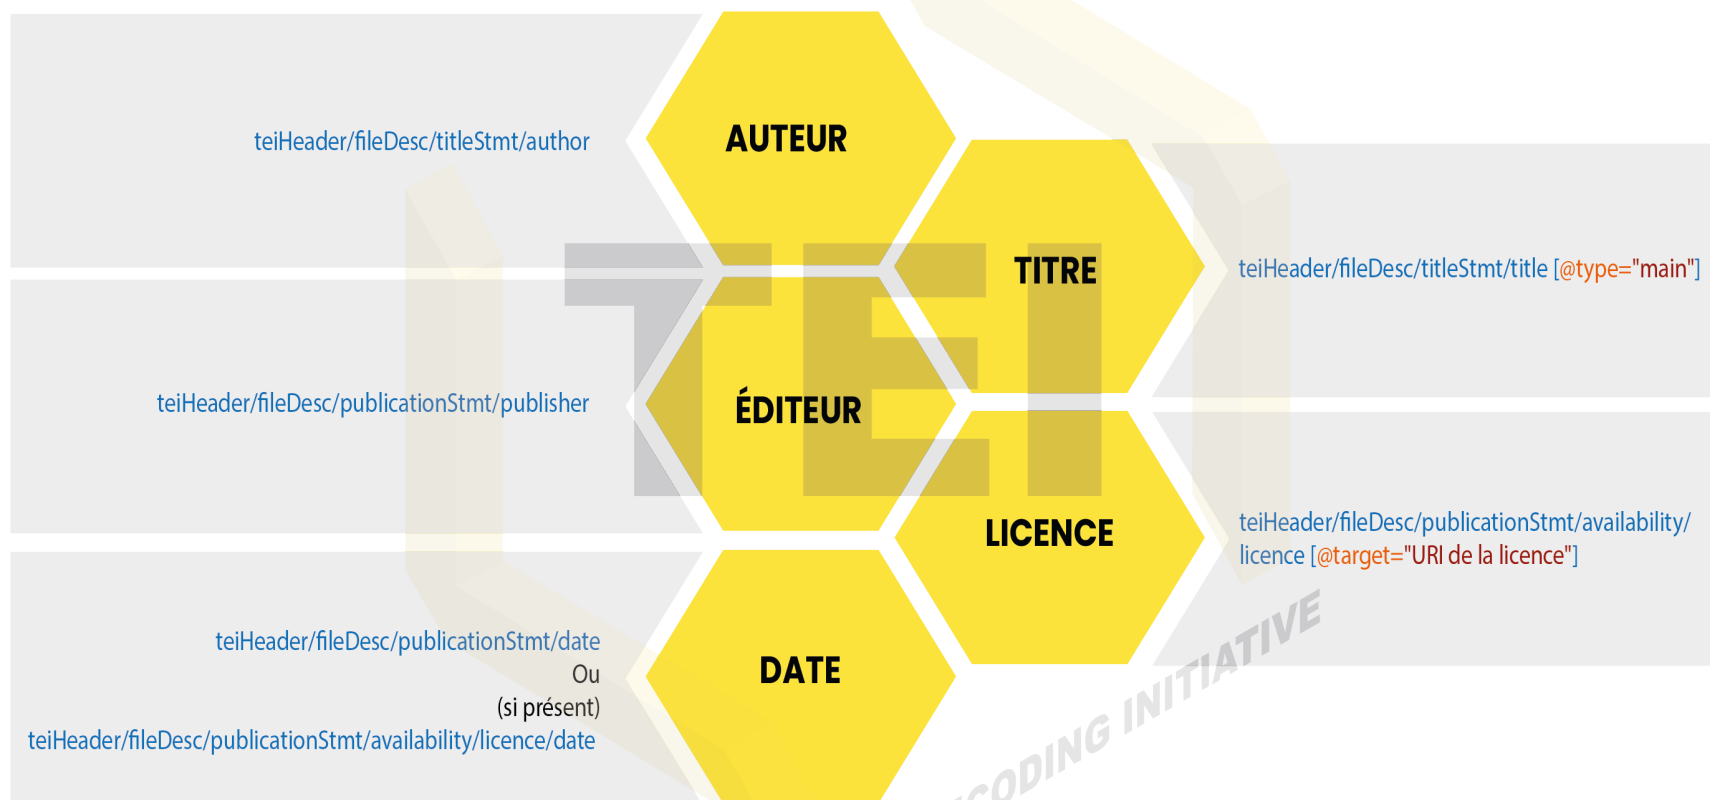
teiHeader/fileDesc/titleStmt/author

AUTEUR

TITRE

teiHeader/fileDesc/titleStmt/title [@type="main"]

teiHeader/fileDesc/publicationStmt/publisher

ÉDITEUR

LICENCE

teiHeader/fileDesc/publicationStmt/availability/licence [@target="URI de la licence"]

teiHeader/fileDesc/publicationStmt/date
Ou
(si présent)
teiHeader/fileDesc/publicationStmt/availability/licence/date

DATE

TEI

CODING INITIATIVE